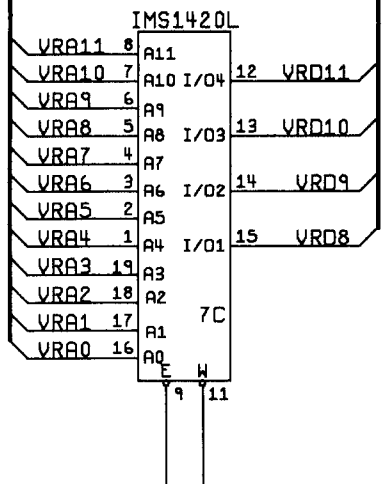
IMS1420L

VRA11 8 A11
VRA10 7 A10
VRA9 6 A9
VRA8 5 A8
VRA7 4 A7
VRA6 3 A6
VRA5 2 A5
VRA4 1 A4
VRA3 19 A3
VRA2 18 A2
VRA1 17 A1
VRA0 16 A0

I/O4 12 VRD11
I/O3 13 VRD10
I/O2 14 VRD9
I/O1 15 VRD8

7C

E 9
W 11